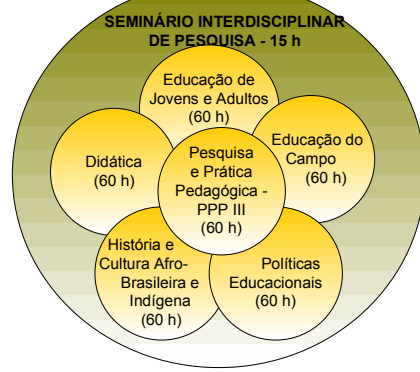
SEMINÁRIO INTERDISCIPLINAR DE PESQUISA - 15 h

Educação de Jovens e Adultos (60 h)

Didática (60 h)

Pesquisa e Prática Pedagógica - PPP III (60 h)

Educação do Campo (60 h)

História e Cultura Afro-Brasileira e Indígena (60 h)

Políticas Educacionais (60 h)